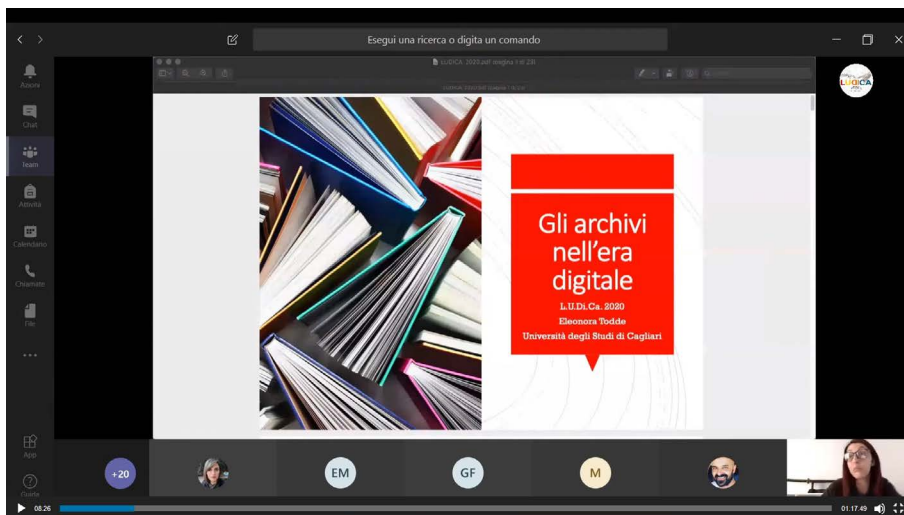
Esegui una ricerca o digita un comando

Azioni
Chat
Team
Attività
Calendario
Chiamate
File
...
App
Guida

LUDiCA_2020.pdf (pagina 1 di 20)

LUDiCA

Gli archivi nell'era digitale

L.U.Di.Ca. 2020
Eleonora Todde
Università degli Studi di Cagliari

+20
EM
GF
M

08:26
01:17:49